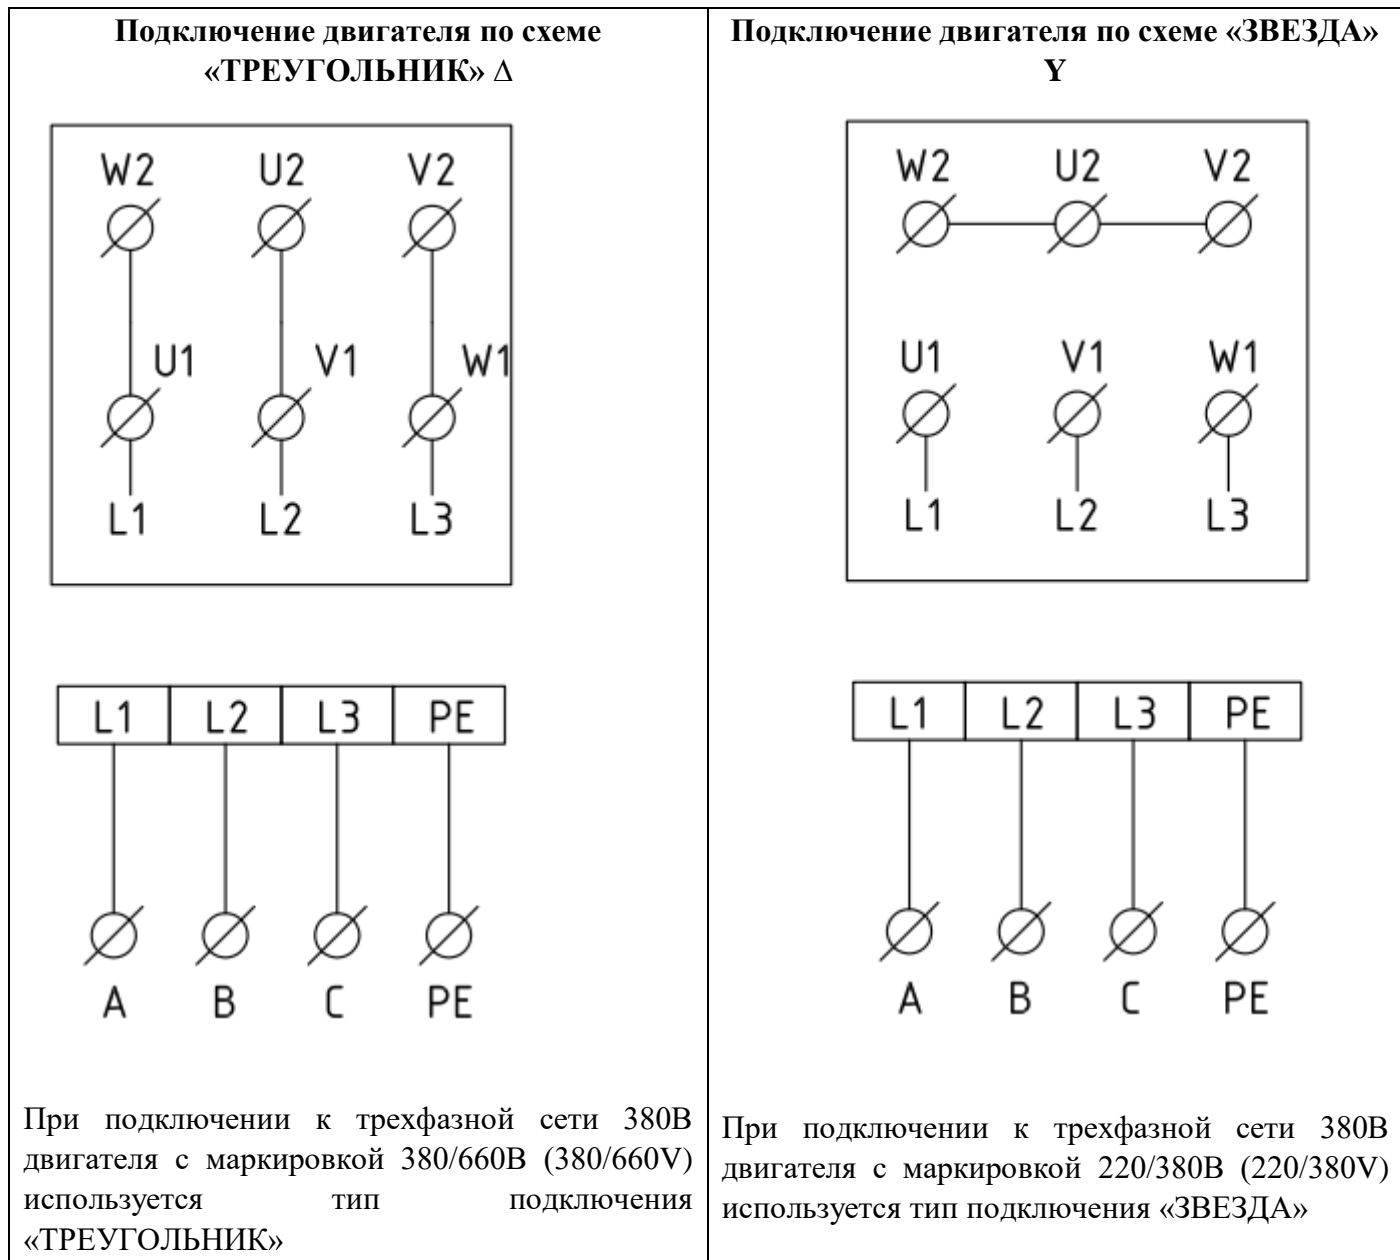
| Подключение двигателя по схеме «ТРЕУГОЛЬНИК» Δ | Подключение двигателя по схеме «ЗВЕЗДА» Y |
|---|---|
| W2 U2 V2 U1 V1 W1 L1 L2 L3 | W2 U2 V2 U1 V1 W1 L1 L2 L3 |
| L1 L2 L3 PE A B C PE | L1 L2 L3 PE A B C PE |
| При подключении к трехфазной сети 380В двигателя с маркировкой 380/660В (380/660V) используется тип подключения «ТРЕУГОЛЬНИК» | При подключении к трехфазной сети 380В двигателя с маркировкой 220/380В (220/380V) используется тип подключения «ЗВЕЗДА» |